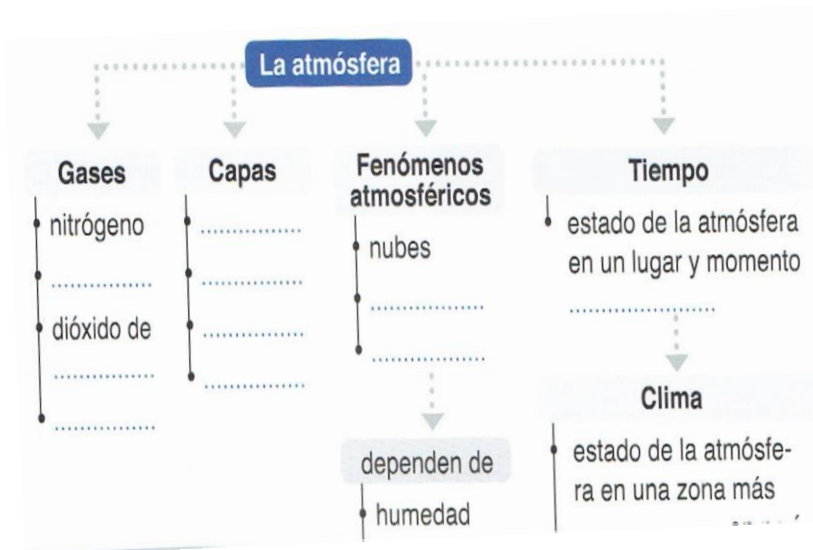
La atmósfera

Gases
nitrógeno
...............
dióxido de
...............
...............

Capas
...............
...............
...............
...............

Fenómenos atmosféricos
nubes
...............
...............

dependen de
humedad

Tiempo
estado de la atmósfera en un lugar y momento
...............

Clima
estado de la atmósfera en una zona más
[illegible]